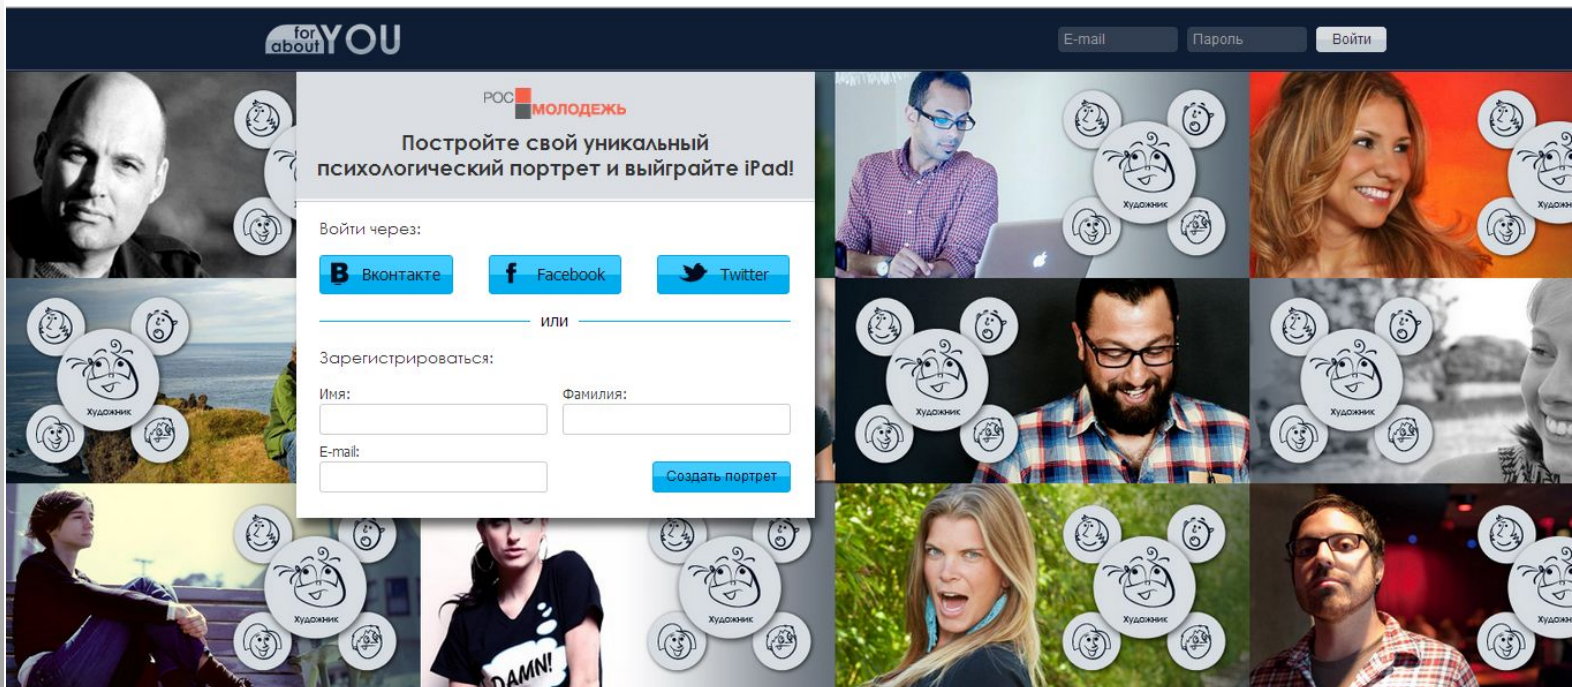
for about YOU

E-mail Пароль Войти

РОС МОЛОДЕЖЬ

Постройте свой уникальный психологический портрет и выиграйте iPad!

Войти через:

Вконтакте Facebook Twitter

или

Зарегистрироваться:

Имя:

Фамилия:

E-mail:

Создать портрет

Художник

Художник

Художник

Художник

Художник

Художник

Художник

Художник

Художник

Художник

DAMN!